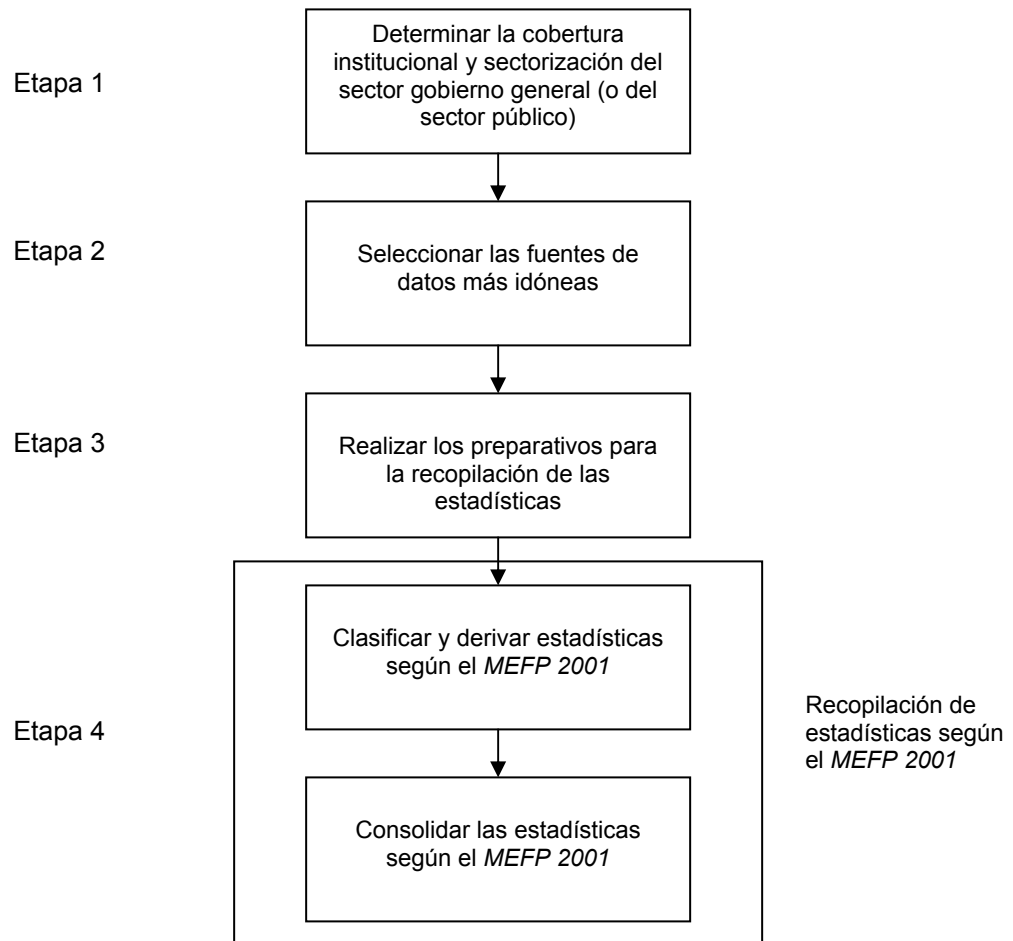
Etapa 1

Determinar la cobertura institucional y sectorización del sector gobierno general (o del sector público)

Etapa 2

Seleccionar las fuentes de datos más idóneas

Etapa 3

Realizar los preparativos para la recopilación de las estadísticas

Etapa 4

Clasificar y derivar estadísticas según el *MEFP 2001*

Consolidar las estadísticas según el *MEFP 2001*

Recopilación de estadísticas según el *MEFP 2001*